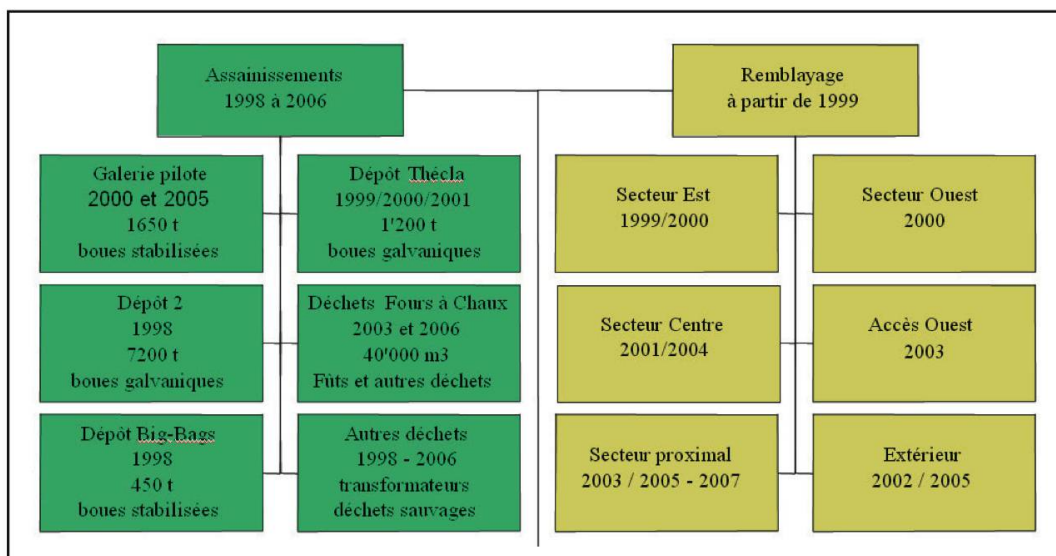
Assainissements
1998 à 2006

Remblayage
à partir de 1999

Galerie pilote
2000 et 2005
1650 t
boues stabilisées

Dépôt Thécla
1999/2000/2001
1'200 t
boues galvaniques

Dépôt 2
1998
7200 t
boues galvaniques

Déchets Fours à Chaux
2003 et 2006
40'000 m3
Fûts et autres déchets

Dépôt Big-Bags
1998
450 t
boues stabilisées

Autres déchets
1998 - 2006
transformateurs
déchets sauvages

Secteur Est
1999/2000

Secteur Ouest
2000

Secteur Centre
2001/2004

Accès Ouest
2003

Secteur proximal
2003 / 2005 - 2007

Extérieur
2002 / 2005